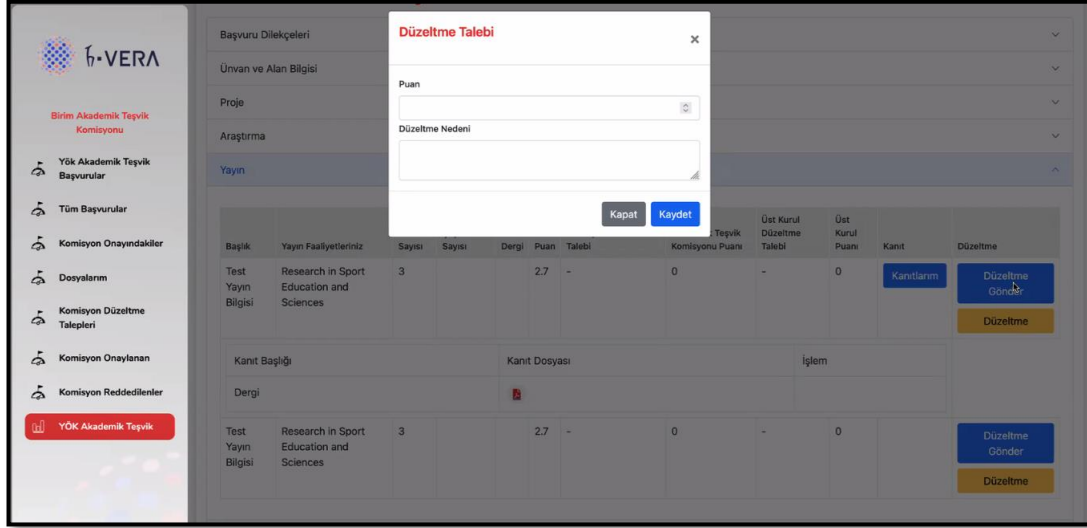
VERA

Birim Akademik Teşvik Komisyonu

Yök Akademik Teşvik Başvurular

Tüm Başvurular

Komisyon Onayındakiler

Dosyalarım

Komisyon Düzeltme Talepleri

Komisyon Onaylanan

Komisyon Reddedilenler

YÖK Akademik Teşvik

Başvuru Dilekçeleri

Ünvan ve Alan Bilgisi

Proje

Araştırma

Yayın

Düzeltme Talebi

Puan

Düzeltme Nedeni

Kapat Kaydet

| Başlık | Yayın Faaliyetleriniz | Sayısı | Sayısı | Dergi | Puan | Talebi | Teşvik Komisyonu Puanı | Üst Kurul Düzeltme Talebi | Üst Kurul Puanı | Kanıt | Düzeltme |
|---|---|---|---|---|---|---|---|---|---|---|---|
| Test Yayın Bilgisi | Research in Sport Education and Sciences | 3 | | | 2.7 | - | 0 | - | 0 | Kanıtlarım | Düzeltme Gönder Düzeltme |

| Kanıt Başlığı | Kanıt Dosyası | İşlem |
|---|---|---|
| Dergi | | |

| Test Yayın Bilgisi | Research in Sport Education and Sciences | 3 | | | 2.7 | - | 0 | - | 0 | | Düzeltme Gönder Düzeltme |
|---|---|---|---|---|---|---|---|---|---|---|---|